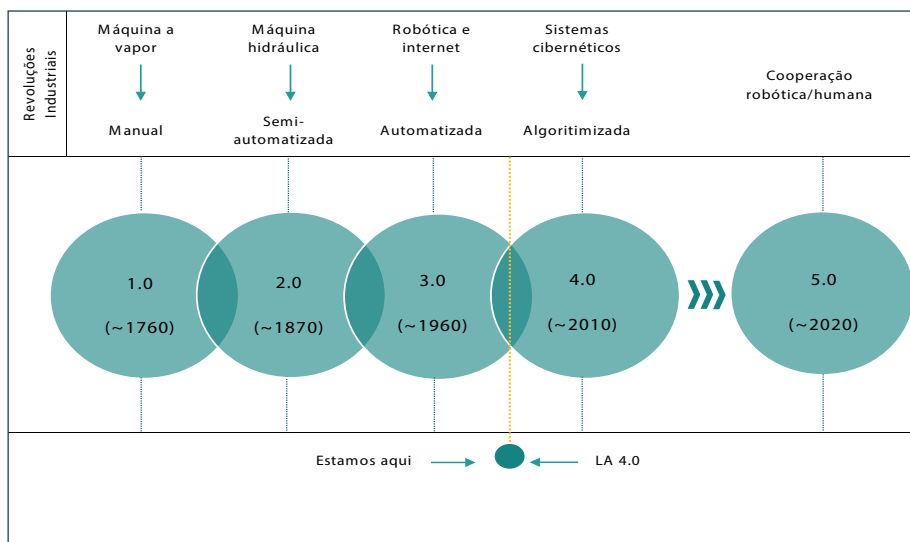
Revoluções Industriais

Máquina a vapor

Manual

Máquina hidráulica

Semi-automatizada

Robótica e internet

Automatizada

Sistemas cibernéticos

Algoritimizada

Cooperação robótica/humana

1.0

(~1760)

2.0

(~1870)

3.0

(~1960)

4.0

(~2010)

5.0

(~2020)

Estamos aqui

LA 4.0